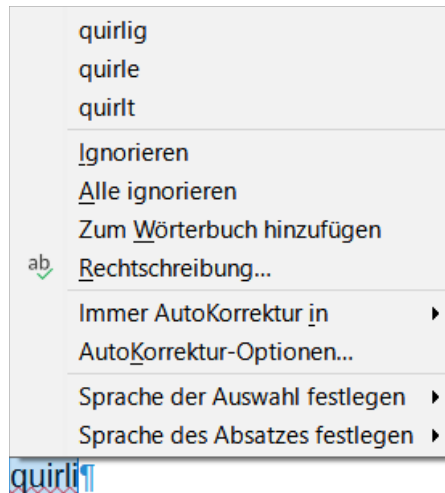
quirlig
quirle
quirlt
Ignorieren
Alle ignorieren
Zum Wörterbuch hinzufügen
ab Rechtschreibung...
Immer AutoKorrektur in
AutoKorrektur-Optionen...
Sprache der Auswahl festlegen
Sprache des Absatzes festlegen
quirli¶